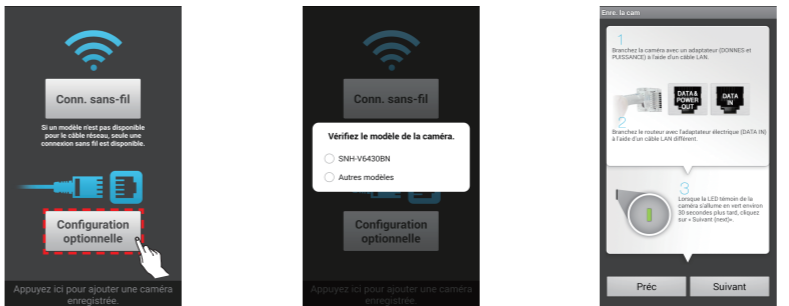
Conn. sans-fil

Si un modèle n'est pas disponible par câble réseau, seule une connexion sans fil est disponible.

Configuration optionnelle

Appuyez ici pour ajouter une caméra enregistrée.

Conn. sans-fil

Vérifiez le modèle de la caméra.

SNH-V6430BN

Autres modèles

Configuration optionnelle

Appuyez ici pour ajouter une caméra enregistrée.

Enre. la cam

1

Branchez la caméra avec un adaptateur (DONNES et PUISSANCE) à l'aide d'un câble LAN.

DATA & POWER OUT

DATA IN

2

Branchez le routeur avec l'adaptateur électrique (DATA IN) à l'aide d'un câble LAN différent.

3

Lorsque la LED témoin de la caméra s'allume en vert environ 30 secondes plus tard, cliquez sur « Suivant (next)».

Préc

Suivant